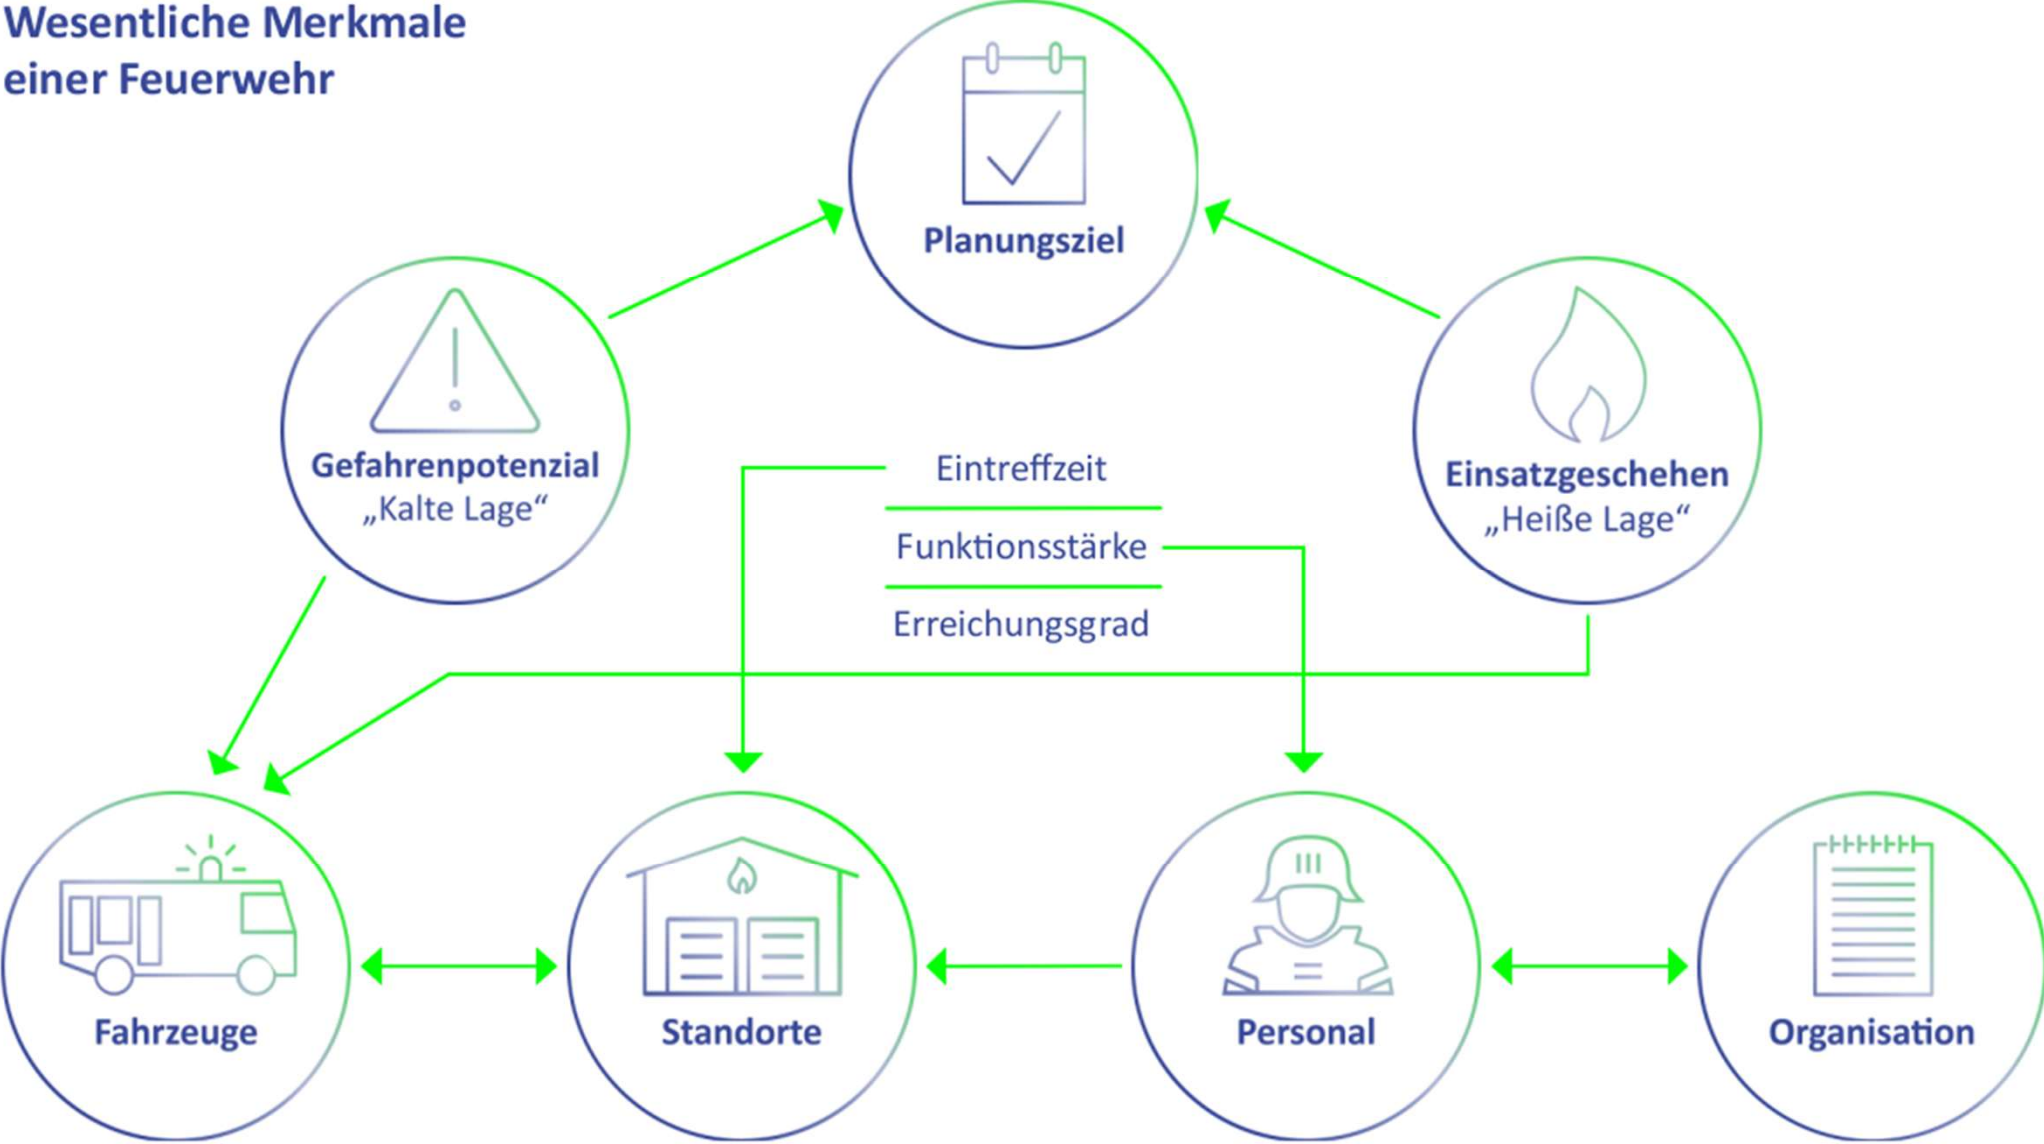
Wesentliche Merkmale einer Feuerwehr

Planungsziel

Gefahrenpotenzial
„Kalte Lage“

Einsatzgeschehen
„Heiße Lage“

Eintreffzeit

Funktionsstärke

Erreichungsgrad

Fahrzeuge

Standorte

Personal

Organisation